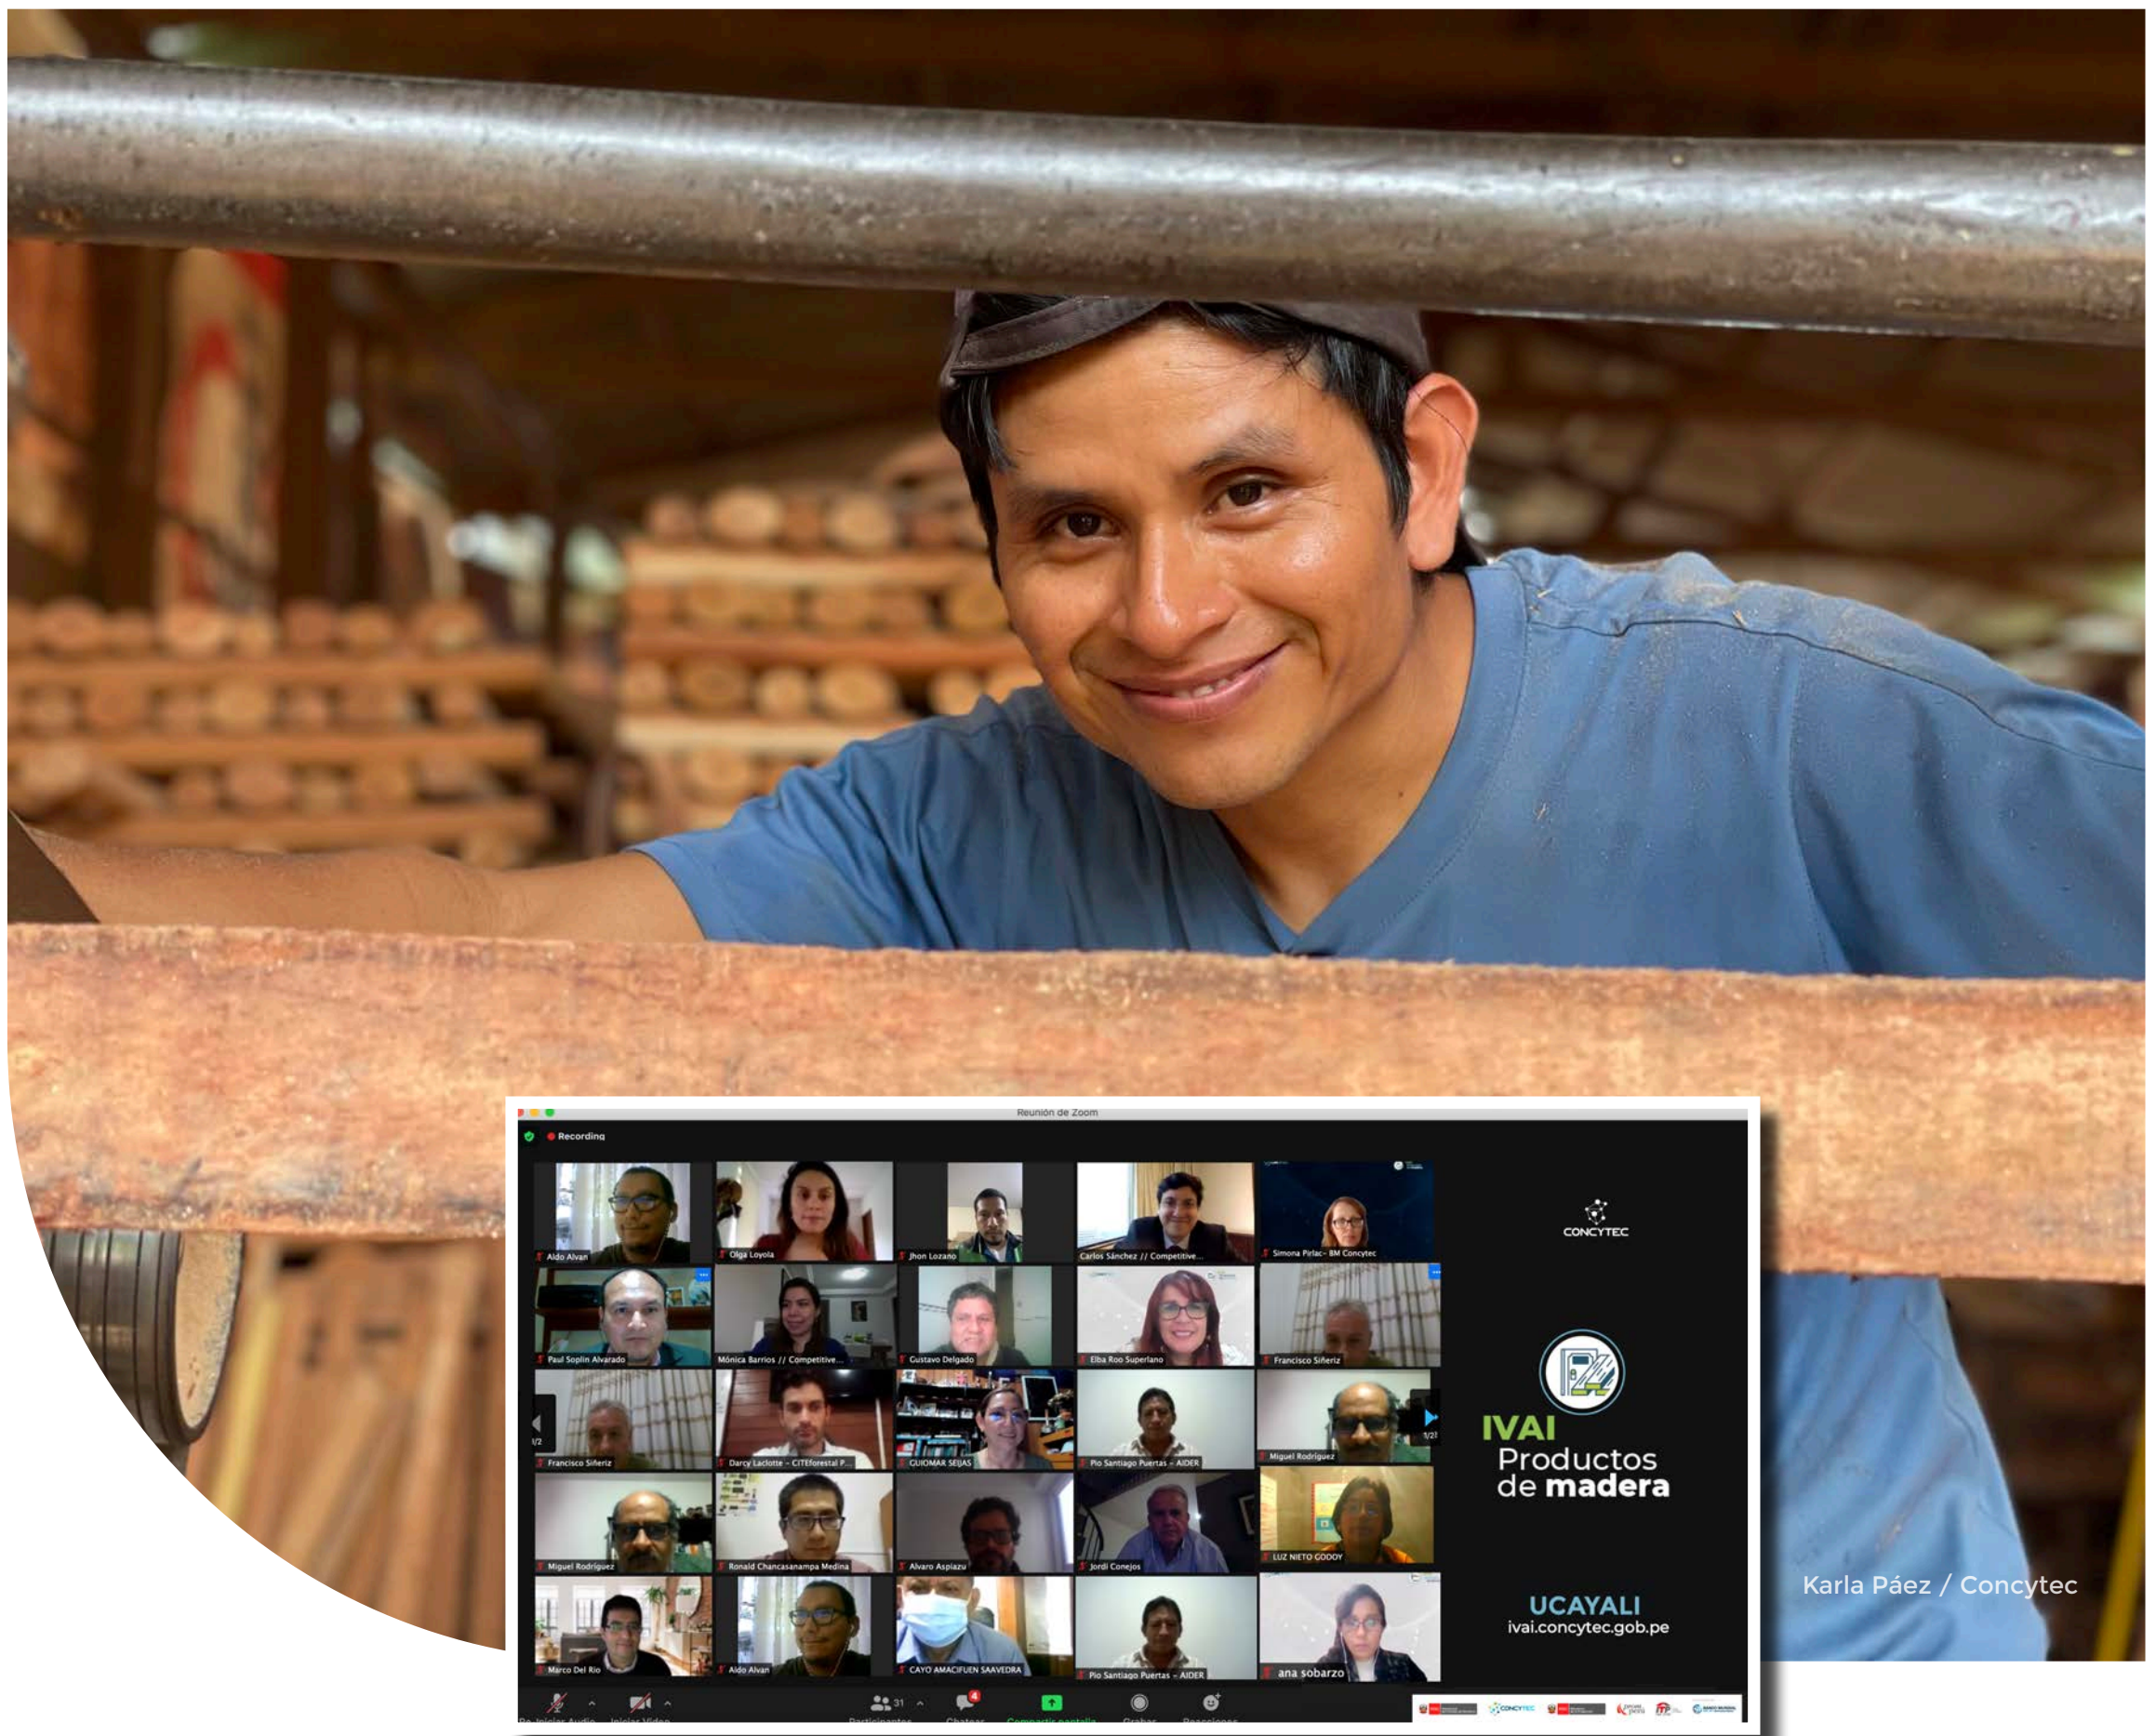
Reunión de Zoom

Recording

Aldo Alvan
Olga Loyola
Jhon Lozano
Carlos Sánchez // Competitive...
Simona Pirlac- BM Concytec
Paul Soplin Alvarado
Mónica Barrios // Competitive...
Gustavo Delgado
Elba Roo Superlano
Francisco Siñeriz
Francisco Siñeriz
Darcy Laclotte - CITEforestal P...
GUIOMAR SEIJAS
Pio Santiago Puertas - AIDER
Miguel Rodriguez
Miguel Rodriguez
Ronald Chancasanampa Medina
Alvaro Aspiazu
Jordi Conejos
LUZ NIETO GODOY
Marco Del Rio
Aldo Alvan
CAYO AMACIFUEN SAAVEDRA
Pio Santiago Puertas - AIDER
ana sobarzo

1/2
1/2

CONCYTEC

IVAI
Productos
de madera

UCAYALI
ivai.concytec.gob.pe

31

Karla Páez / Concytec